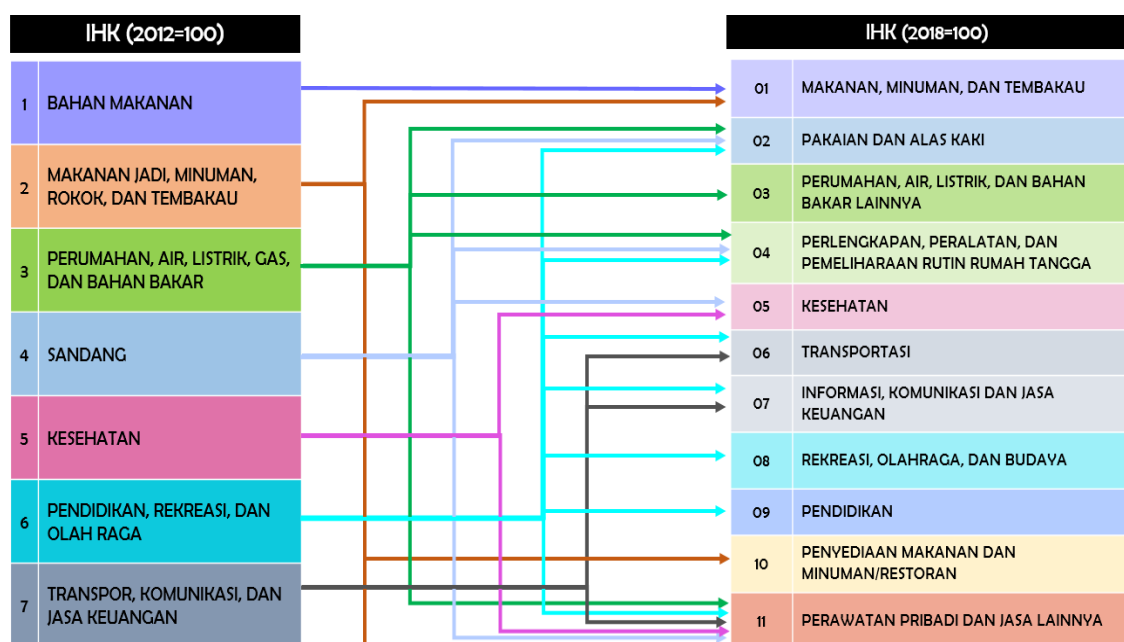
IHK (2012=100)

| | |
|---|---|
| 1 | BAHAN MAKANAN |
| 2 | MAKANAN JADI, MINUMAN, ROKOK, DAN TEMBAKAU |
| 3 | PERUMAHAN, AIR, LISTRIK, GAS, DAN BAHAN BAKAR |
| 4 | SANDANG |
| 5 | KESEHATAN |
| 6 | PENDIDIKAN, REKREASI, DAN OLAH RAGA |
| 7 | TRANSPOR, KOMUNIKASI, DAN JASA KEUANGAN |

IHK (2018=100)

| | |
|---|---|
| 01 | MAKANAN, MINUMAN, DAN TEMBAKAU |
| 02 | PAKAIAN DAN ALAS KAKI |
| 03 | PERUMAHAN, AIR, LISTRIK, DAN BAHAN BAKAR LAINNYA |
| 04 | PERLENGKAPAN, PERALATAN, DAN PEMELIHARAAN RUTIN RUMAH TANGGA |
| 05 | KESEHATAN |
| 06 | TRANSPORTASI |
| 07 | INFORMASI, KOMUNIKASI DAN JASA KEUANGAN |
| 08 | REKREASI, OLAHRAGA, DAN BUDAYA |
| 09 | PENDIDIKAN |
| 10 | PENYEDIAAN MAKANAN DAN MINUMAN/RESTORAN |
| 11 | PERAWATAN PRIBADI DAN JASA LAINNYA |